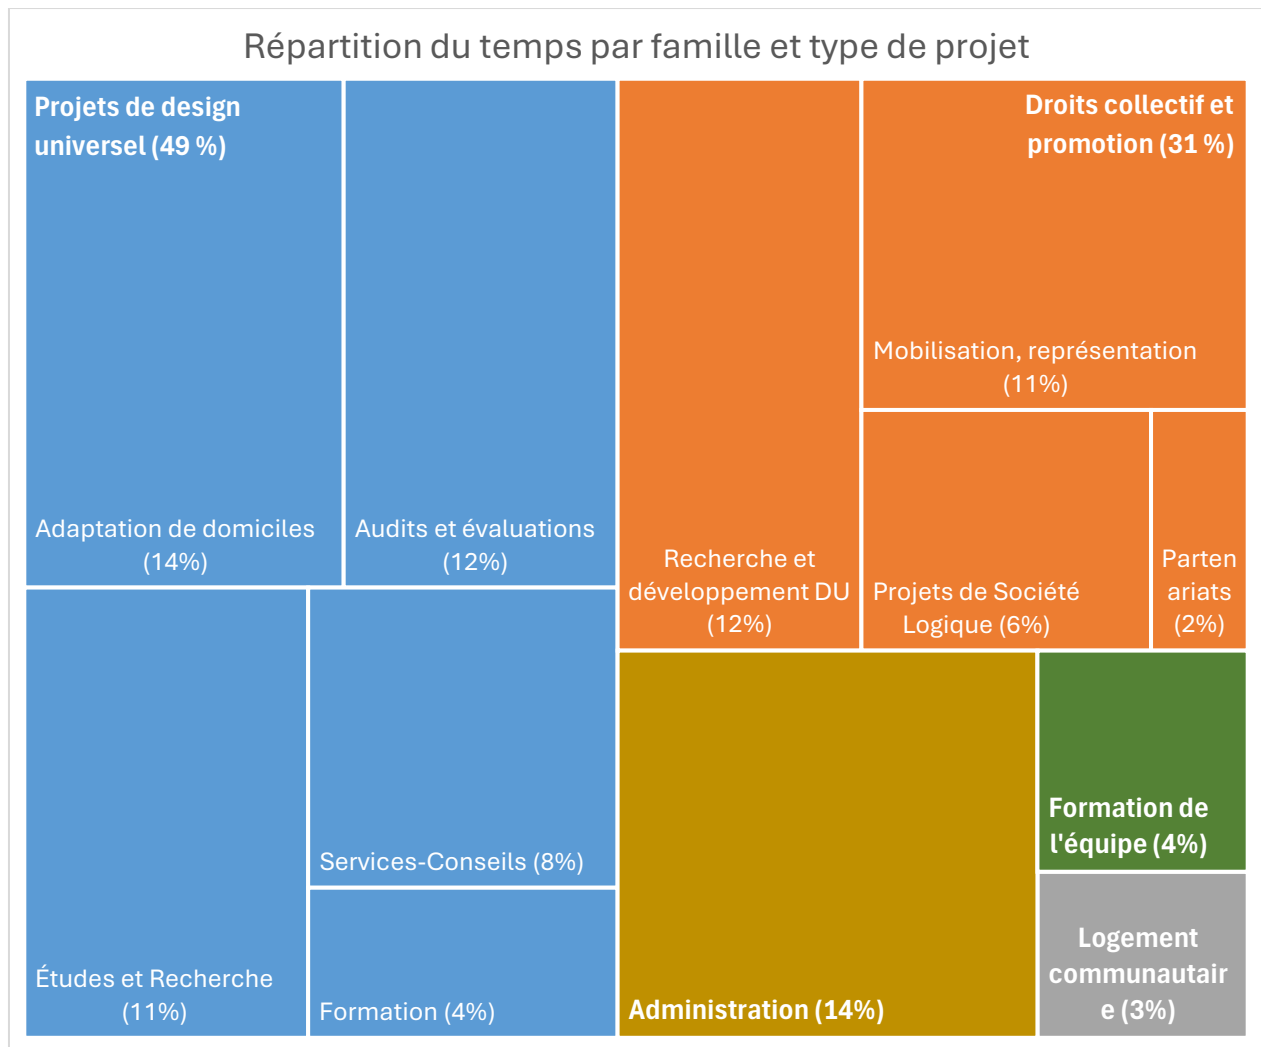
Répartition du temps par famille et type de projet

Projets de design universel (49 %)

Adaptation de domiciles (14%)

Audits et évaluations (12%)

Études et Recherche (11%)

Services-Conseils (8%)

Formation (4%)

Recherche et développement DU (12%)

Droits collectif et promotion (31 %)

Mobilisation, représentation (11%)

Projets de Société Logique (6%)

Parten ariats (2%)

Administration (14%)

Formation de l'équipe (4%)

Logement communautair e (3%)